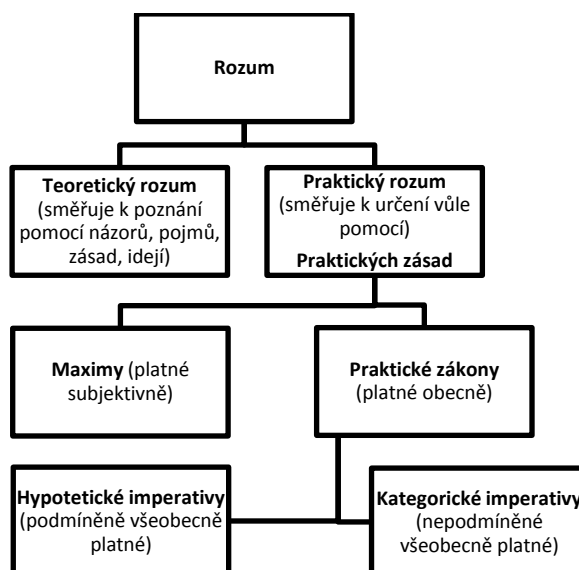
Rozum

Teoretický rozum (směřuje k poznání pomocí názorů, pojmů, zásad, idejí)

Praktický rozum (směřuje k určení vůle pomocí)
Praktických zásad

Maximy (platné subjektivně)

Praktické zákony (platné obecně)

Hypotetické imperativy (podmíněně všeobecně platné)

Kategorické imperativy (nepodmíněné všeobecně platné)